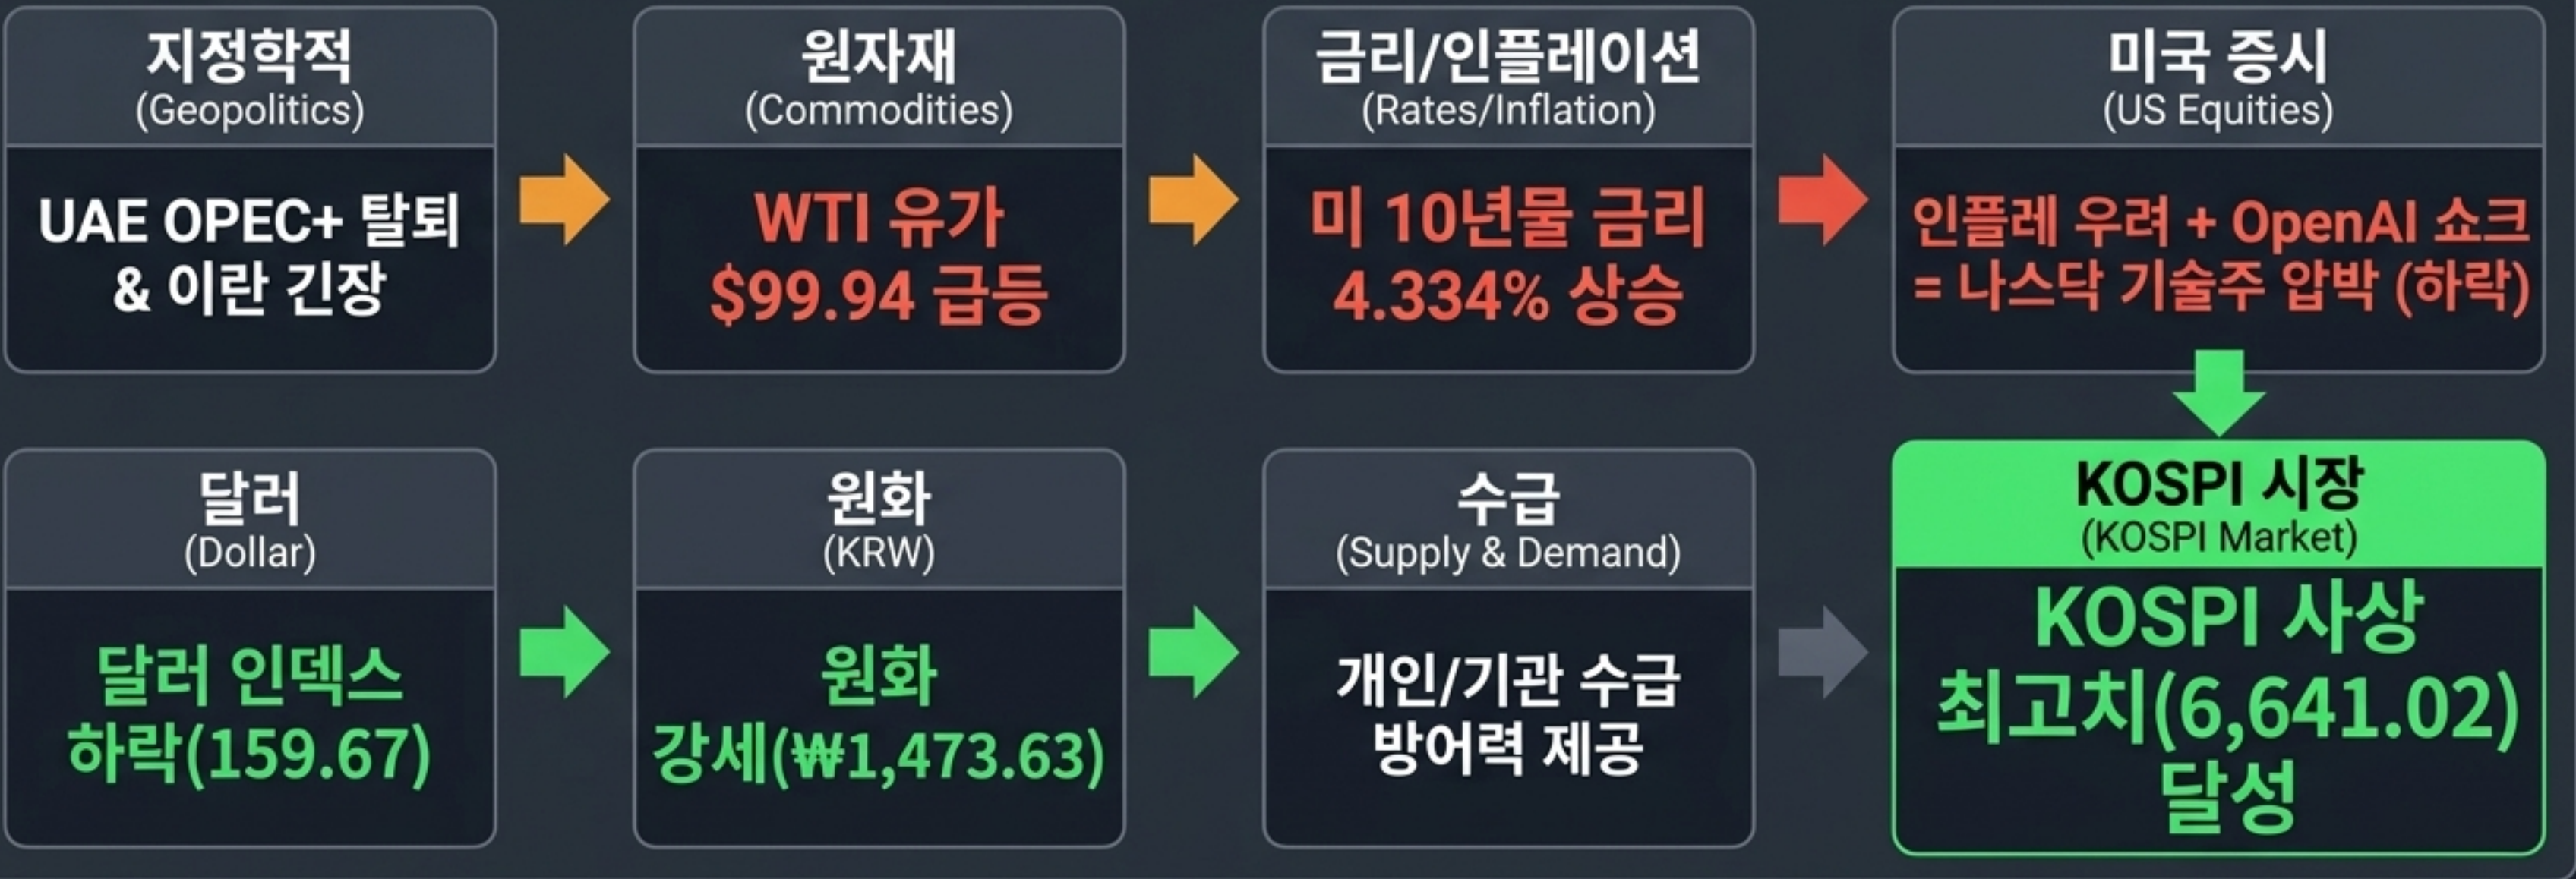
지정학적
(Geopolitics)

UAE OPEC+ 탈퇴 & 이란 긴장

원자재
(Commodities)

WTI 유가 $99.94 급등

금리/인플레이션
(Rates/Inflation)

미 10년물 금리 4.334% 상승

미국 증시
(US Equities)

인플레 우려 + OpenAI 쇼크 = 나스닥 기술주 압박 (하락)

달러
(Dollar)

달러 인덱스 하락(159.67)

원화
(KRW)

원화 강세(₩1,473.63)

수급
(Supply & Demand)

개인/기관 수급 방어력 제공

KOSPI 시장
(KOSPI Market)

KOSPI 사상 최고치(6,641.02) 달성